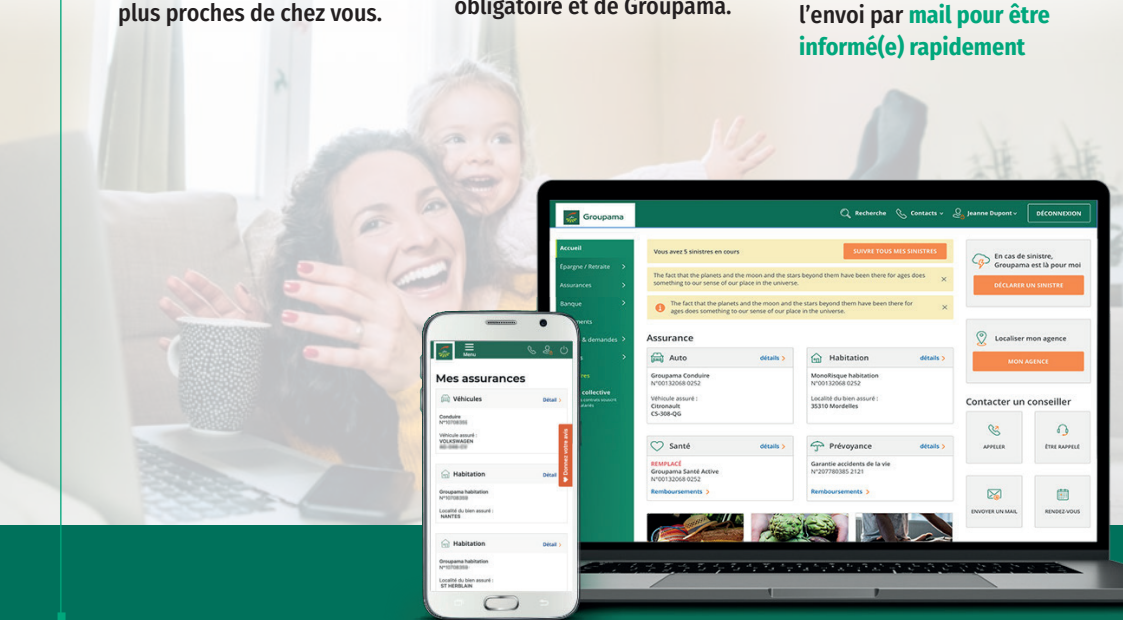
plus proches de chez vous.

obligatoire et de Groupama.

l'envoi par mail pour être informé(e) rapidement

Groupama

Recherche Contacts Jeanne Dupont DÉCONNEXION

Accueil
Épargne / Retraite
Assurances
Banque
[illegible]ments
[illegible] & demandes
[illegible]
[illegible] collective

Vous avez 5 sinistres en cours SUIVRE TOUS MES SINISTRES

The fact that the planets and the moon and the stars beyond them have been there for ages does something to our sense of our place in the universe.

The fact that the planets and the moon and the stars beyond them have been there for ages does something to our sense of our place in the universe.

En cas de sinistre, Groupama est là pour moi
DÉCLARER UN SINISTRE

Localiser mon agence
MON AGENCE

Contacter un conseiller
APPELER
ÊTRE RAPPELÉ
ENVOYER UN MAIL
RENDEZ-VOUS

Assurance

Auto détails
Groupama Conduire
N°00132068 0252
Véhicule assuré :
Citronault
CS-308-QG

Habitation détails
MonoRisque habitation
N°00132068 0252
Localité du bien assuré :
35310 Mordelles

Santé détails
REMPLACÉ
Groupama Santé Active
N°00132068 0252
Remboursements

Prévoyance détails
Garantie accidents de la vie
N°207780385 2121
Remboursements

Menu
Mes assurances
Véhicules Détail
Conduire
Véhicule assuré :
VOLKSWAGEN
Habitation Détail
Groupama habitation
Localité du bien assuré :
NANTES
Habitation Détail
Groupama habitation
Localité du bien assuré :
ST HERBLAIN
Donnez votre avis